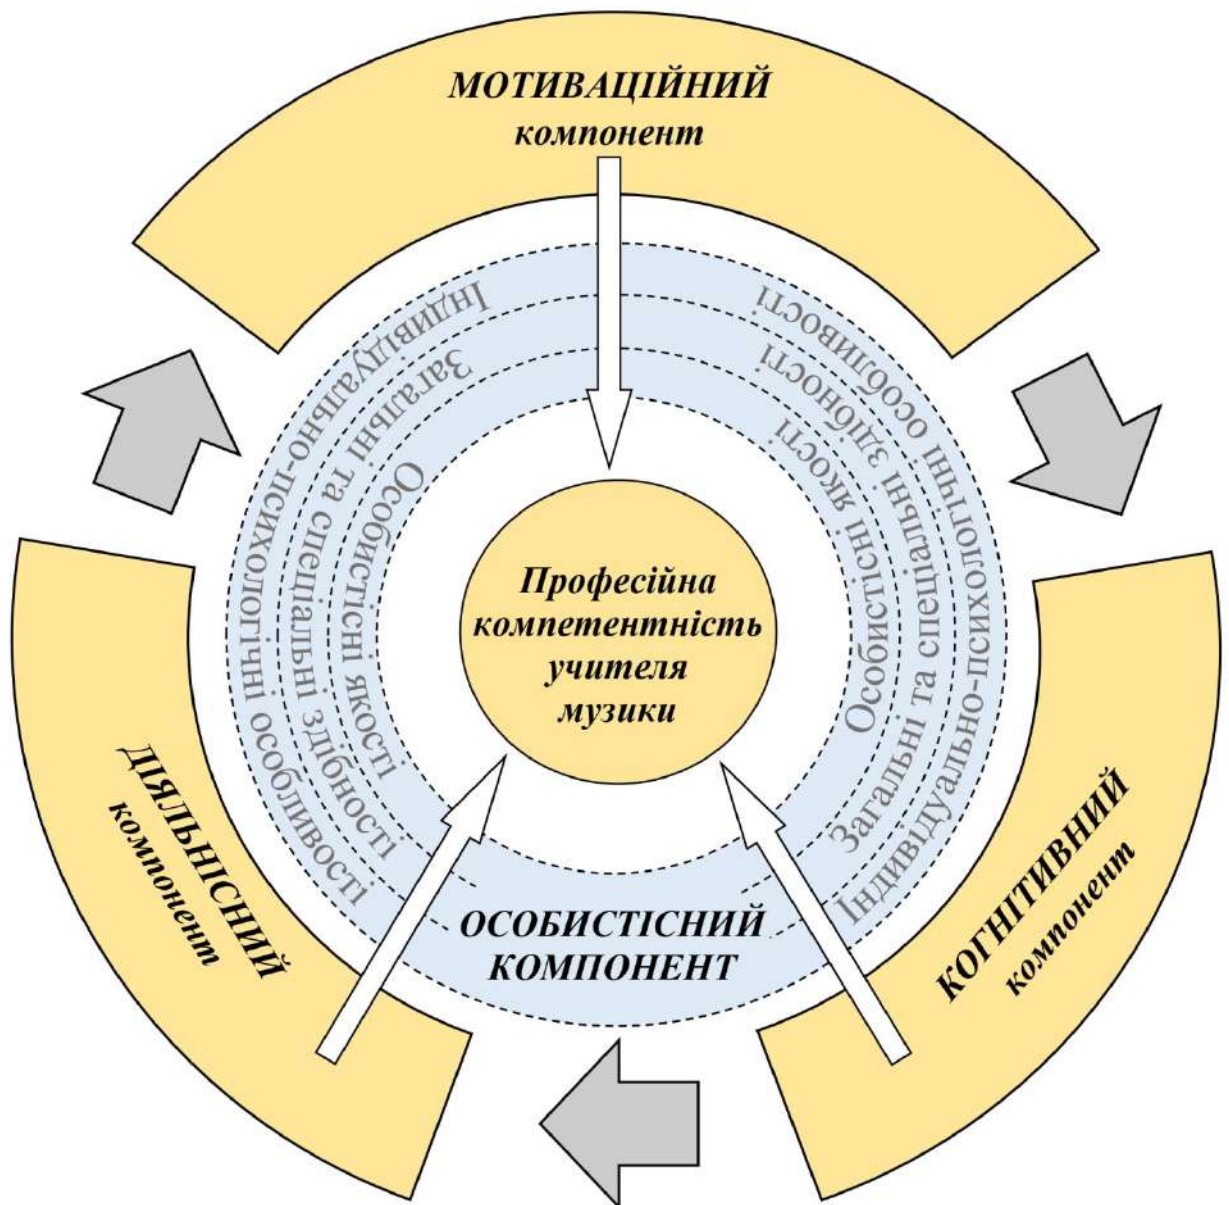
МОТИВАЦІЙНИЙ
компонент

Індивідуально-психологічні особливості
Загальні та спеціальні здібності
Особистісні якості

Особистісні якості
Загальні та спеціальні здібності
Індивідуально-психологічні особливості

Професійна компетентність учителя музики

ДІЯЛЬНІСНИЙ
компонент

ОСОБИСТІСНИЙ
КОМПОНЕНТ

КОГНІТИВНИЙ
компонент